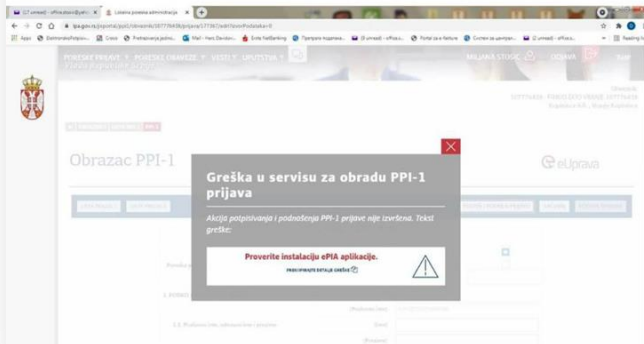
Obrazac PPI-1

Greška u servisu za obradu PPI-1 prijava

Akcija potpisivanja i podnošenja PPI-1 prijave nije izvršena. Tekst greške:

Proverite instalaciju ePIA aplikacije.

PRIKAZ DETALJA GREŠKE

eUprava

PORESKE PRIJAVE ▾ PORESKI OBVEZNIK ▾ VESTI ▾ UPUTSTVA ▾

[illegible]